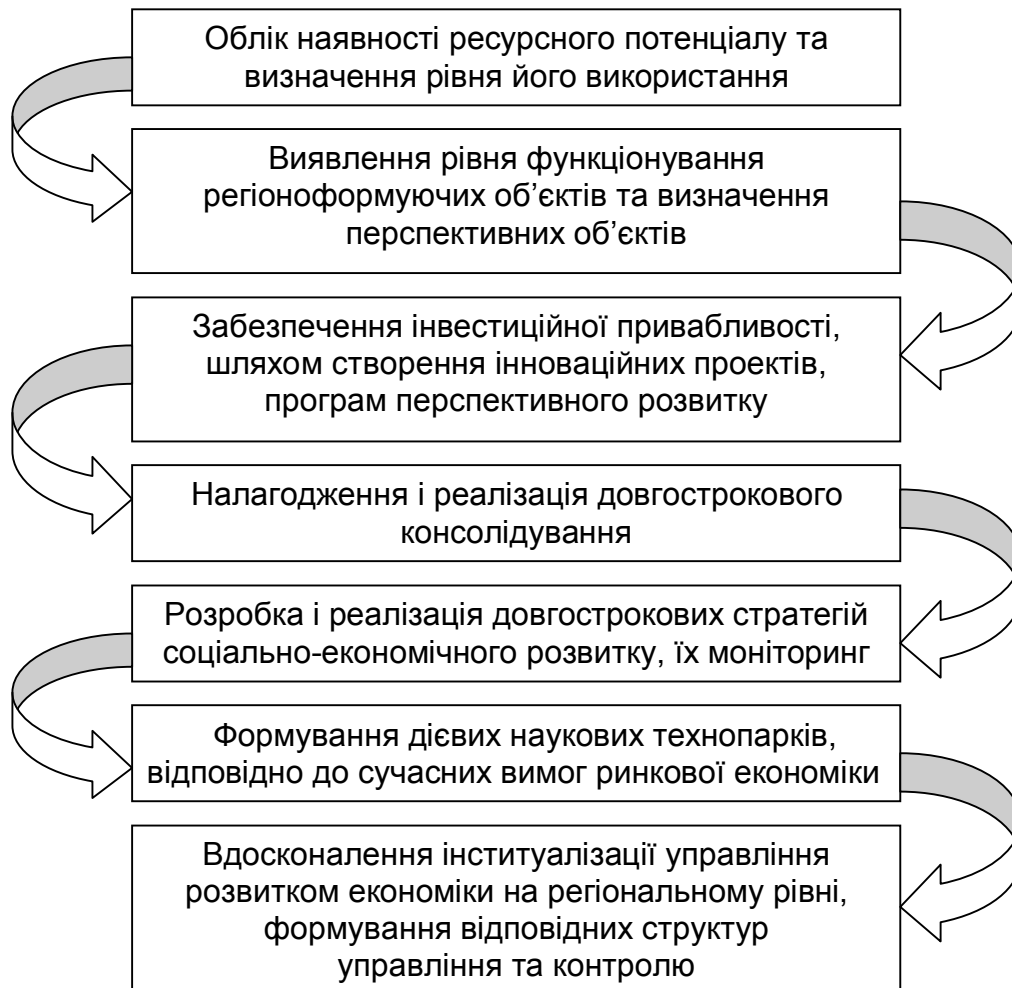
Облік наявності ресурсного потенціалу та визначення рівня його використання

Виявлення рівня функціонування регіоноформуючих об'єктів та визначення перспективних об'єктів

Забезпечення інвестиційної привабливості, шляхом створення інноваційних проектів, програм перспективного розвитку

Налагодження і реалізація довгострокового консолідування

Розробка і реалізація довгострокових стратегій соціально-економічного розвитку, їх моніторинг

Формування дієвих наукових технопарків, відповідно до сучасних вимог ринкової економіки

Вдосконалення інституалізації управління розвитком економіки на регіональному рівні, формування відповідних структур управління та контролю